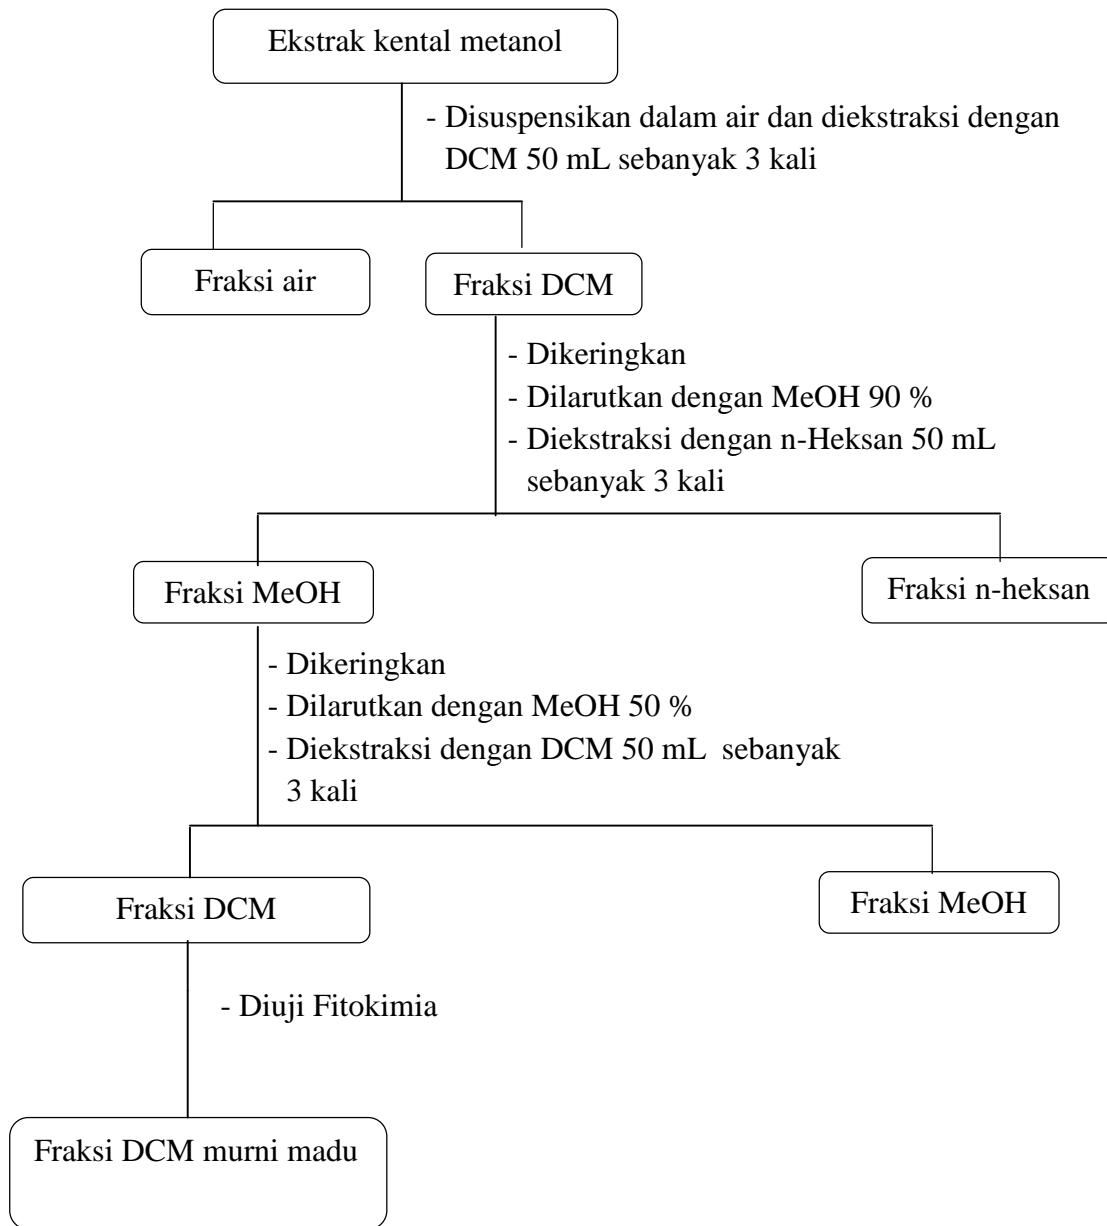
Ekstrak kental metanol

- Disuspensikan dalam air dan diekstraksi dengan DCM 50 mL sebanyak 3 kali

Fraksi air

Fraksi DCM

- Dikeringkan
- Dilarutkan dengan MeOH 90 %
- Diekstraksi dengan n-Heksan 50 mL sebanyak 3 kali

Fraksi MeOH

Fraksi n-heksan

- Dikeringkan
- Dilarutkan dengan MeOH 50 %
- Diekstraksi dengan DCM 50 mL sebanyak 3 kali

Fraksi DCM

Fraksi MeOH

- Diuji Fitokimia

Fraksi DCM murni madu